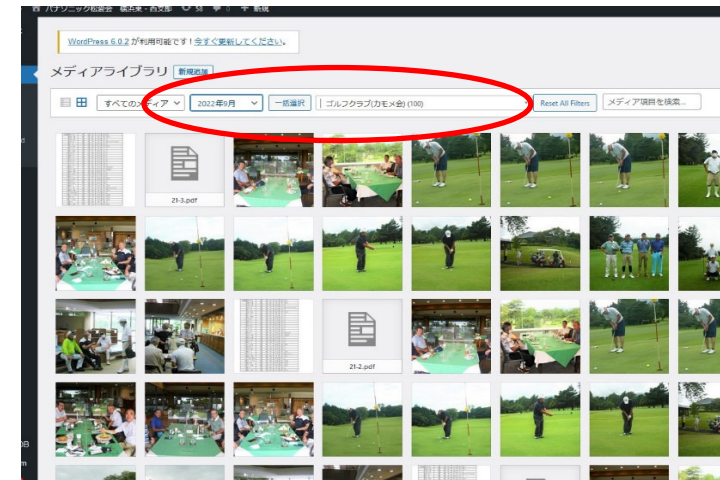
パナソニック松愛会 横浜東・西支部 58 0 ＋ 新規

WordPress 6.0.2 が利用可能です！今すぐ更新してください。

メディアライブラリ 新規追加

すべてのメディア 2022年9月 一括選択 ゴルフクラブ(カモメ会) (100) Reset All Filters メディア項目を検索...

21-3.pdf

21-2.pdf